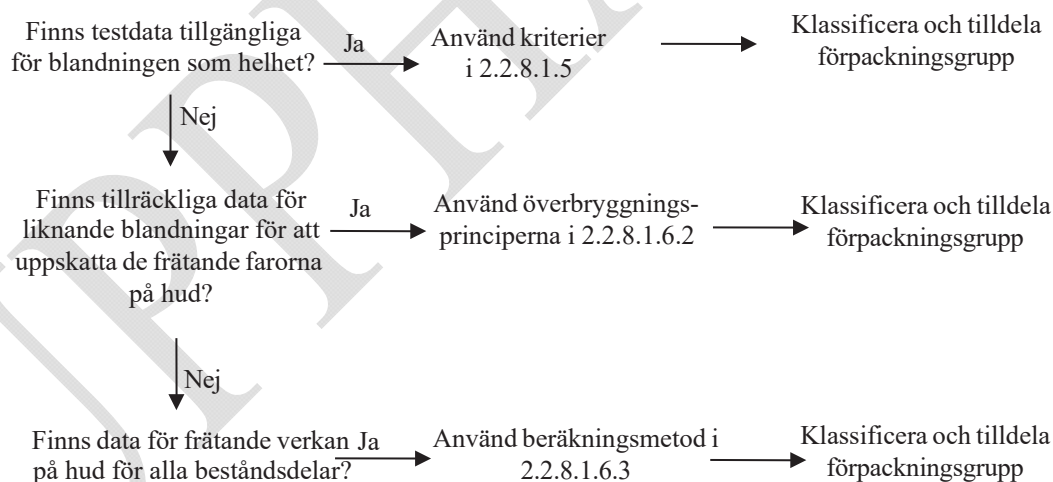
Finns testdata tillgängliga för blandningen som helhet?

Ja

Använd kriterier i 2.2.8.1.5

Klassificera och tilldela förpackningsgrupp

Nej

Finns tillräckliga data för liknande blandningar för att uppskatta de frätande farorna på hud?

Ja

Använd överbryggningsprinciperna i 2.2.8.1.6.2

Klassificera och tilldela förpackningsgrupp

Nej

Finns data för frätande verkan på hud för alla beståndsdelar?

Ja

Använd beräkningsmetod i 2.2.8.1.6.3

Klassificera och tilldela förpackningsgrupp